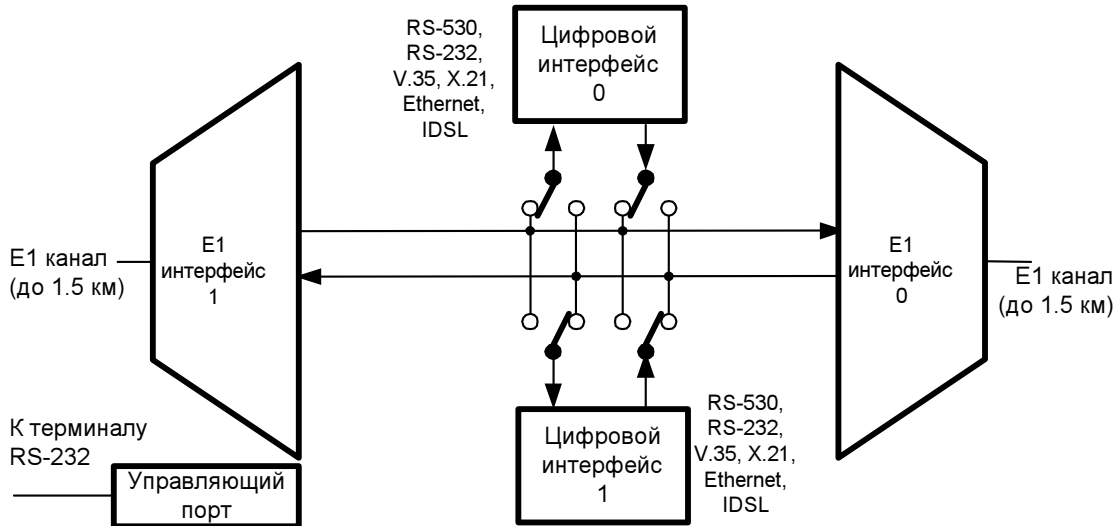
RS-530, RS-232, V.35, X.21, Ethernet, IDSL

Цифровой интерфейс 0

E1 канал (до 1.5 км)

E1 интерфейс 1

E1 интерфейс 0

E1 канал (до 1.5 км)

К терминалу RS-232

Управляющий порт

Цифровой интерфейс 1

RS-530, RS-232, V.35, X.21, Ethernet, IDSL